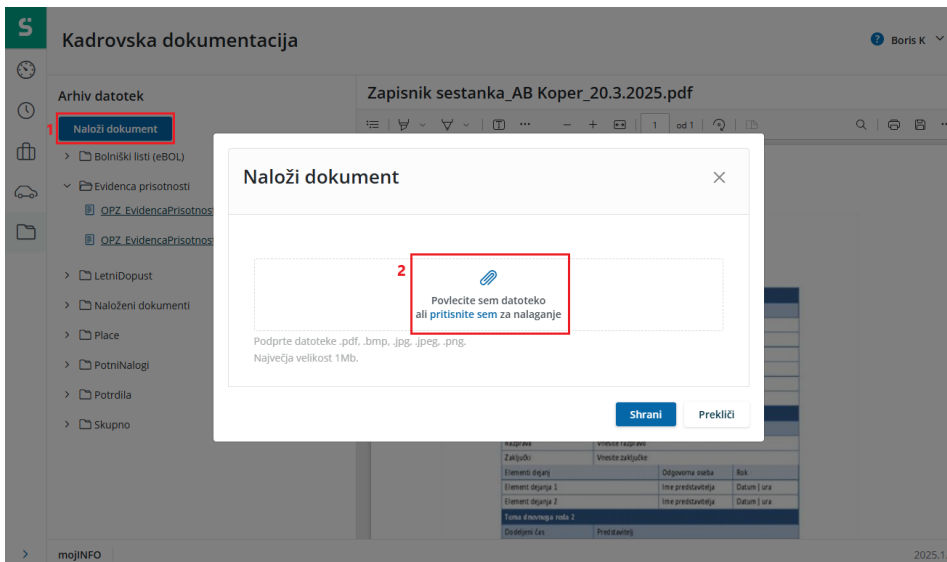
S

Kadrovska dokumentacija

Boris K

Arhiv datotek

1 Naloži dokument

Bolniški listi (eBOL)

Evidenca prisotnosti

OPZ_EvidencaPrisotnost

OPZ_EvidencaPrisotnost

LetniDopust

Naloženi dokumenti

Place

PotniNalogi

Potrdila

Skupno

Zapisnik sestanka_AB Koper_20.3.2025.pdf

1 od 1

Naloži dokument

2

Povlecite sem datoteko
ali pritisnite sem za nalaganje

Podprte datoteke .pdf, .bmp, .jpg, .jpeg, .png.
Največja velikost 1Mb.

Shrani

Prekliči

| Razprava | Vnesite razpravo | | |
|---|---|---|---|
| Zaključki | Vnesite zaključke | | |
| Elementi dejanj | | Odgovorna oseba | Rok |
| Element dejanja 1 | | Ime predstavitelja | Datum \| ura |
| Element dejanja 2 | | Ime predstavitelja | Datum \| ura |
| Tema dnevnega reda 2 | | | |
| Dodeljeni čas | Predstavitelj | | |

mojINFO

2025.1.